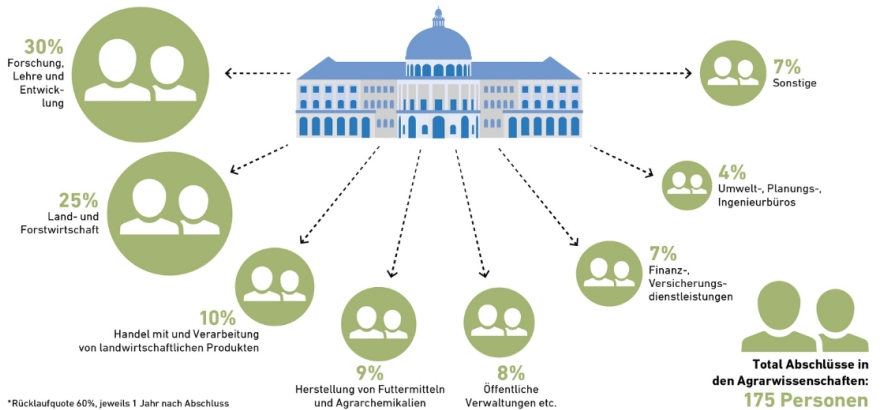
30%
Forschung, Lehre und Entwicklung

7%
Sonstige

4%
Umwelt-, Planungs-, Ingenieurbüros

25%
Land- und Forstwirtschaft

7%
Finanz-, Versicherungsdienstleistungen

10%
Handel mit und Verarbeitung von landwirtschaftlichen Produkten

9%
Herstellung von Futtermitteln und Agrarchemikalien

8%
Öffentliche Verwaltungen etc.

Total Abschlüsse in den Agrarwissenschaften:
175 Personen

*Rücklaufquote 60%, jeweils 1 Jahr nach Abschluss